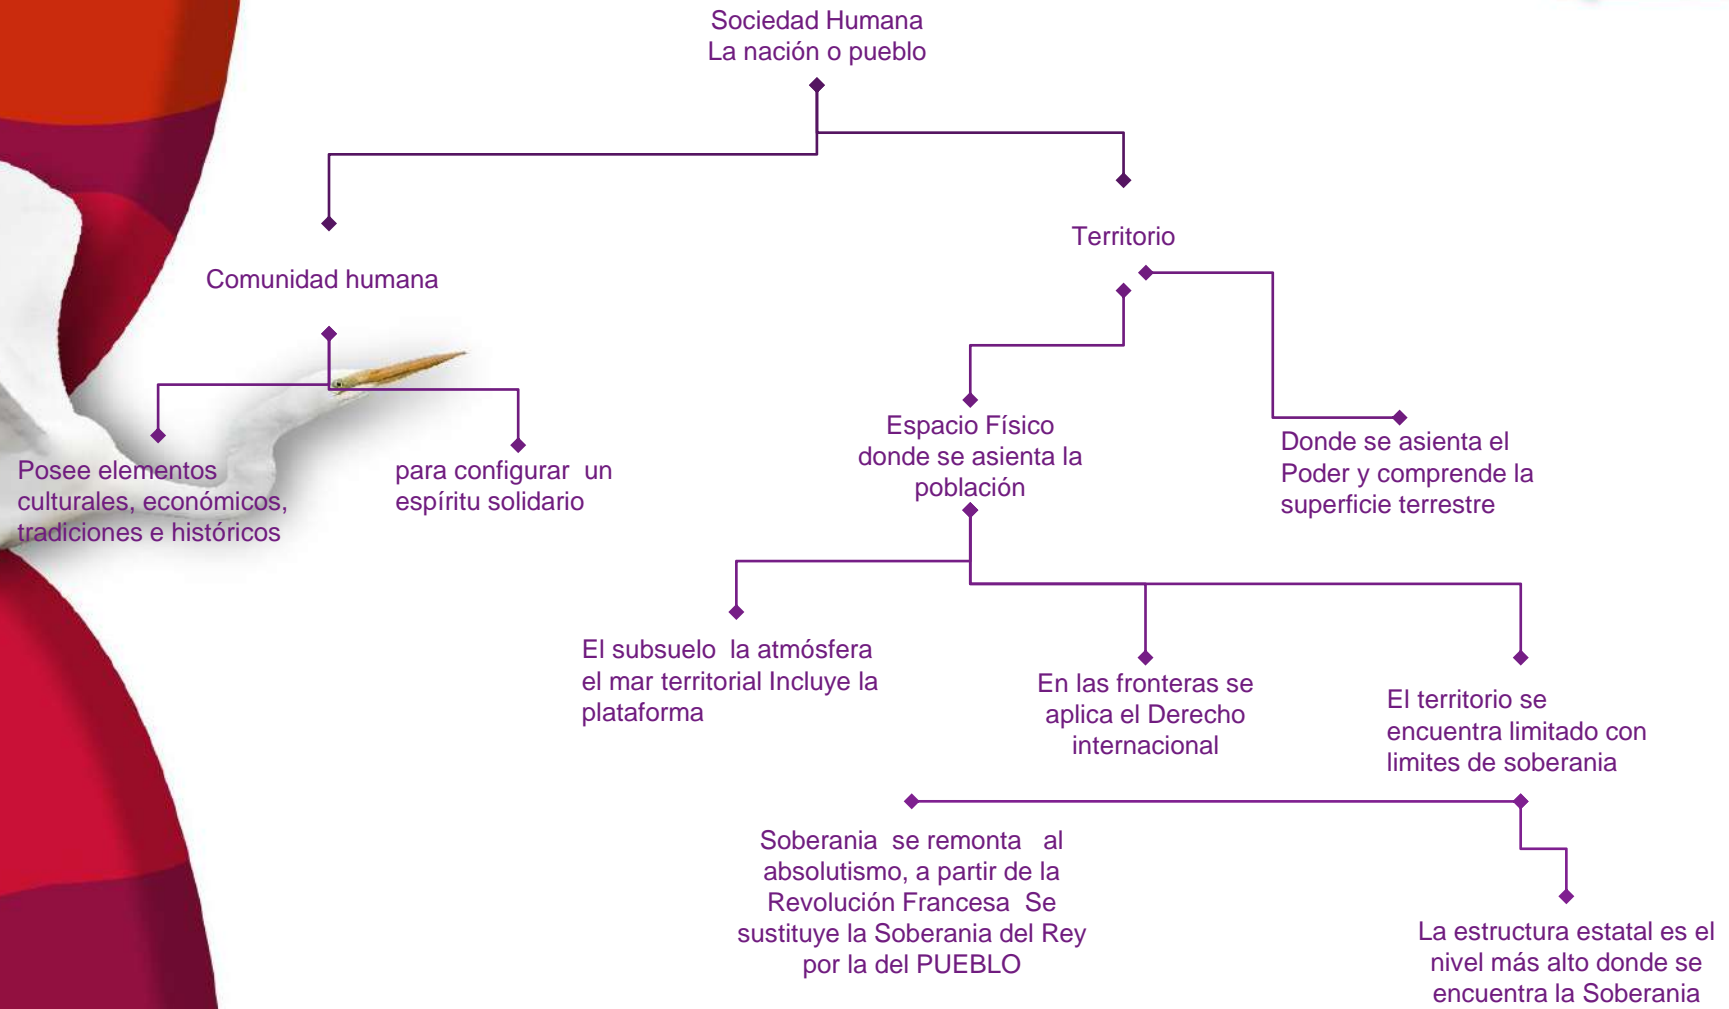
Sociedad Humana
La nación o pueblo

Comunidad humana

Territorio

Posee elementos culturales, económicos, tradiciones e históricos

para configurar un espíritu solidario

Espacio Físico donde se asienta la población

Donde se asienta el Poder y comprende la superficie terrestre

El subsuelo la atmósfera el mar territorial Incluye la plataforma

En las fronteras se aplica el Derecho internacional

El territorio se encuentra limitado con limites de soberania

Soberania se remonta al absolutismo, a partir de la Revolución Francesa Se sustituye la Soberania del Rey por la del PUEBLO

La estructura estatal es el nivel más alto donde se encuentra la Soberania